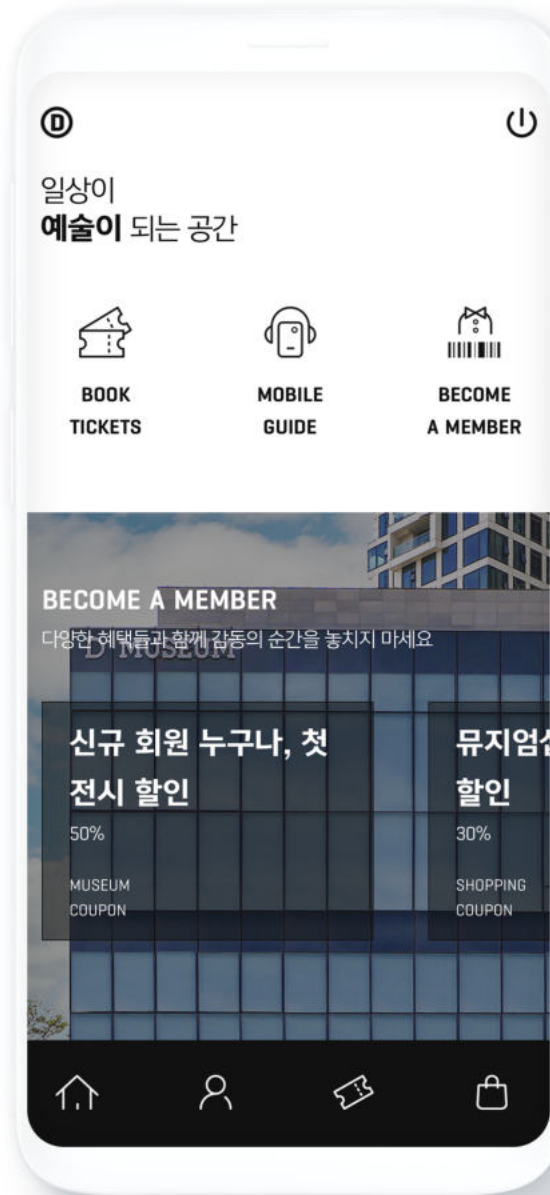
D

일상이
**예술이** 되는 공간

BOOK TICKETS

MOBILE GUIDE

BECOME A MEMBER

D MUSEUM

BECOME A MEMBER
다양한 혜택들과 함께 감동의 순간을 놓치지 마세요

신규 회원 누구나, 첫 전시 할인
50%
MUSEUM COUPON

뮤지엄샵 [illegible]
할인
30%
SHOPPING COUPON